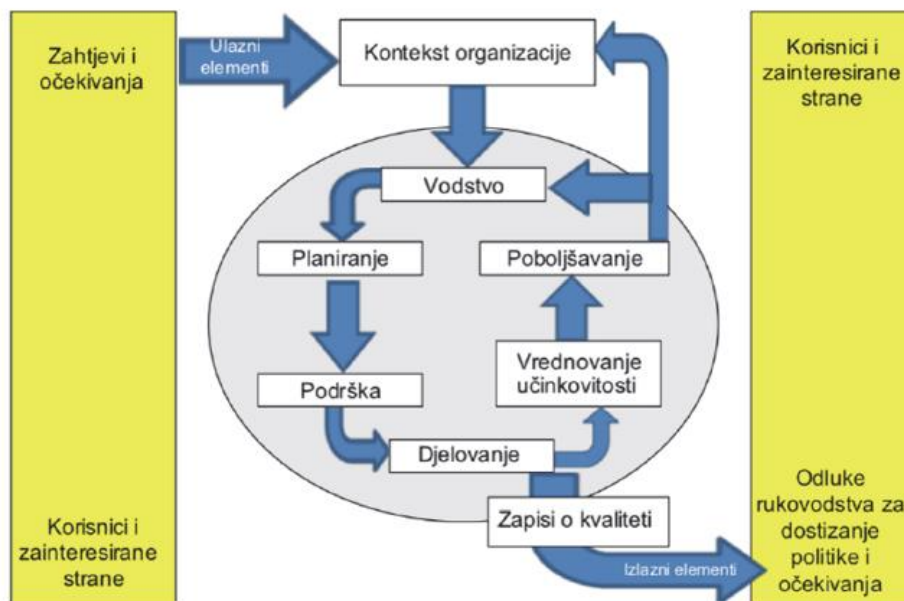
Zahtjevi i očekivanja

Ulazni elementi

Kontekst organizacije

Korisnici i zainteresirane strane

Vodstvo

Planiranje

Poboljšavanje

Vrednovanje učinkovitosti

Podrška

Djelovanje

Zapisi o kvaliteti

Korisnici i zainteresirane strane

Izlazni elementi

Odluke rukovodstva za dostizanje politike i očekivanja